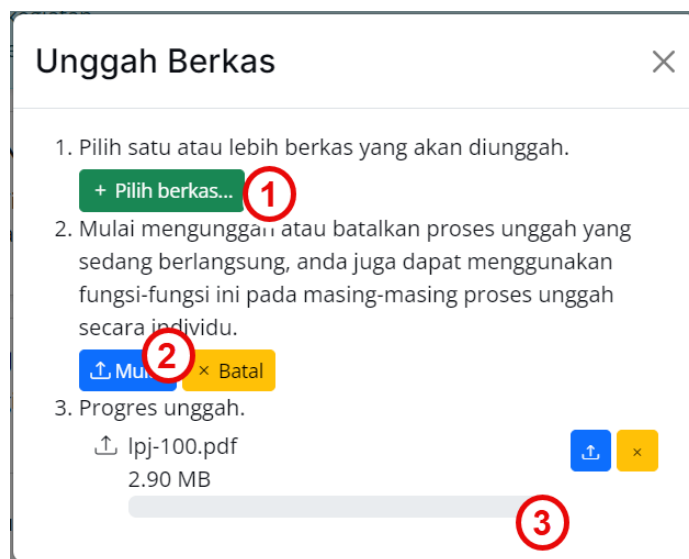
Unggah Berkas

1. Pilih satu atau lebih berkas yang akan diunggah.

+ Pilih berkas... 1

2. Mulai mengunggah atau batalkan proses unggah yang sedang berlangsung, anda juga dapat menggunakan fungsi-fungsi ini pada masing-masing proses unggah secara individu.

Mul 2 × Batal

3. Progres unggah.

lpj-100.pdf

2.90 MB

×

3